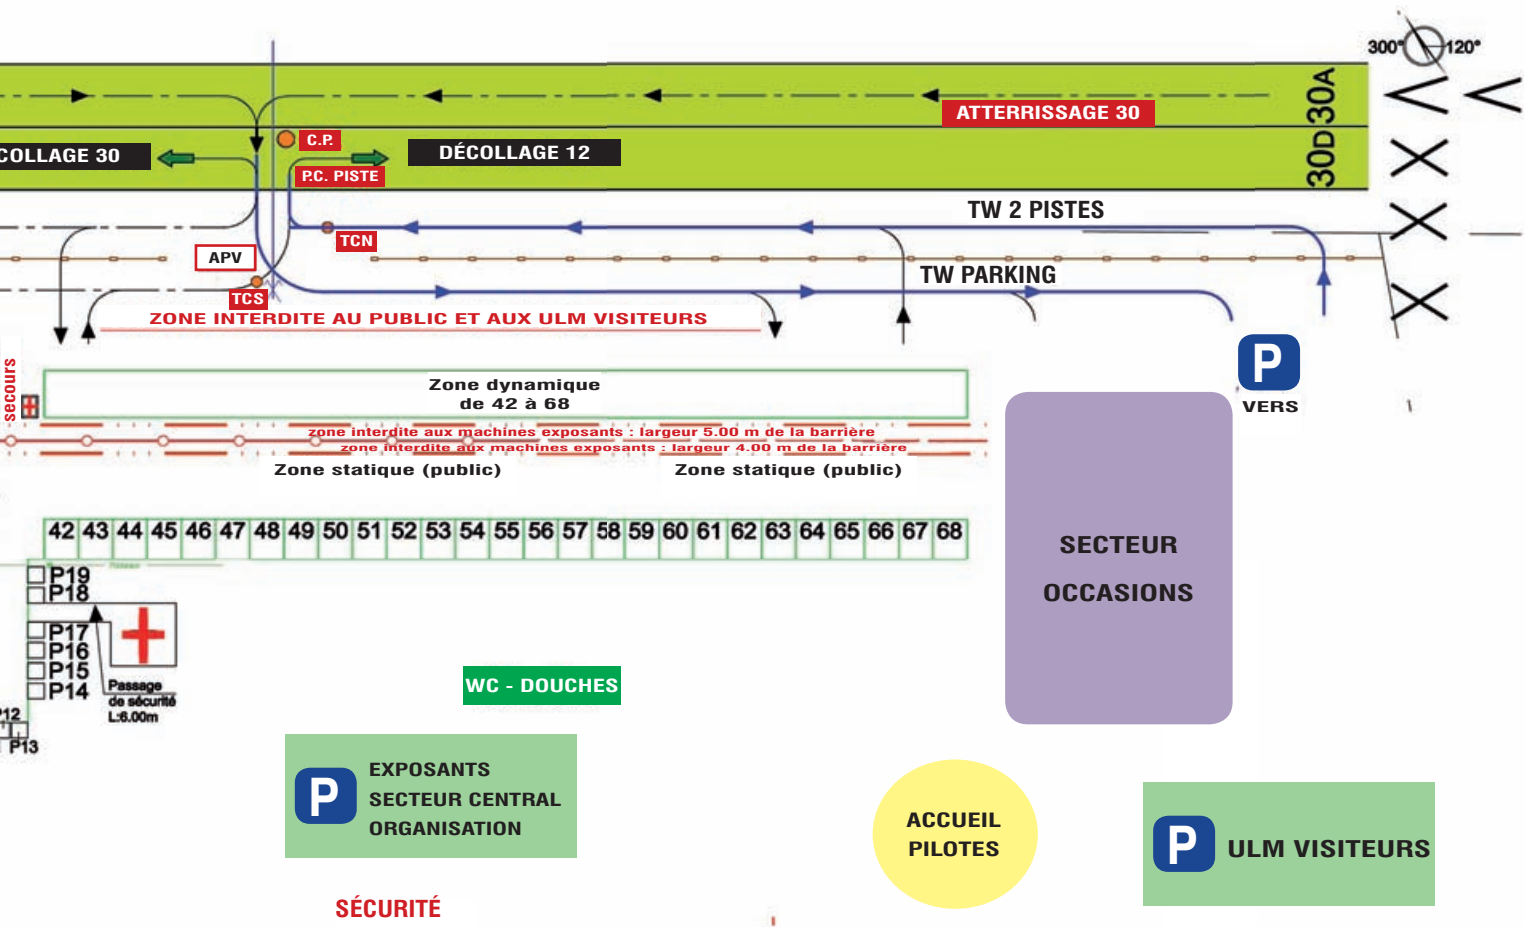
300° 120°

ATTERRISSAGE 30

30D 30A

COLLAGE 30

C.P.

DÉCOLLAGE 12

P.C. PISTE

TW 2 PISTES

TCN

APV

TW PARKING

TCS

ZONE INTERDITE AU PUBLIC ET AUX ULM VISITEURS

P

VERS

secours

Zone dynamique
de 42 à 68

zone interdite aux machines exposants : largeur 5.00 m de la barrière
zone interdite aux machines exposants : largeur 4.00 m de la barrière

Zone statique (public)

Zone statique (public)

| 42 | 43 | 44 | 45 | 46 | 47 | 48 | 49 | 50 | 51 | 52 | 53 | 54 | 55 | 56 | 57 | 58 | 59 | 60 | 61 | 62 | 63 | 64 | 65 | 66 | 67 | 68 |
|---|---|---|---|---|---|---|---|---|---|---|---|---|---|---|---|---|---|---|---|---|---|---|---|---|---|---|

SECTEUR
OCCASIONS

P19
P18
P17
P16
P15
P14
P12
P13

Passage
de sécurité
L:6.00m

WC - DOUCHES

P
EXPOSANTS
SECTEUR CENTRAL
ORGANISATION

ACCUEIL
PILOTES

P ULM VISITEURS

SÉCURITÉ